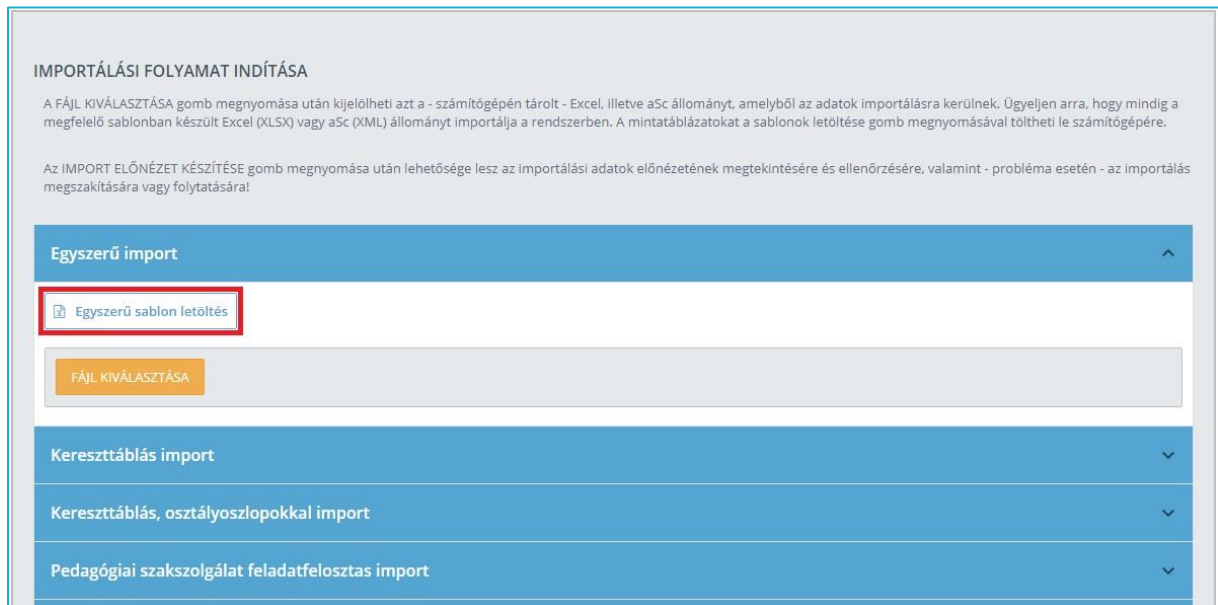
IMPORTÁLÁSI FOLYAMAT INDÍTÁSA

A FÁJL KIVÁLASZTÁSA gomb megnyomása után kijelölheti azt a - számítógépén tárolt - Excel, illetve aSc állományt, amelyből az adatok importálásra kerülnek. Ügyeljen arra, hogy mindig a megfelelő sablonban készült Excel (XLSX) vagy aSc (XML) állományt importálja a rendszerben. A mintatáblázatokat a sablonok letöltése gomb megnyomásával töltheti le számítógépére.

Az IMPORT ELŐNÉZET KÉSZÍTÉSE gomb megnyomása után lehetősége lesz az importálási adatok előnézetének megtekintésére és ellenőrzésére, valamint - probléma esetén - az importálás megszakítására vagy folytatására!

Egyszerű import

Egyszerű sablon letöltés

FÁJL KIVÁLASZTÁSA

Kereszttáblás import

Kereszttáblás, osztályoszlopokkal import

Pedagógiai szakszolgálat feladatfelosztas import